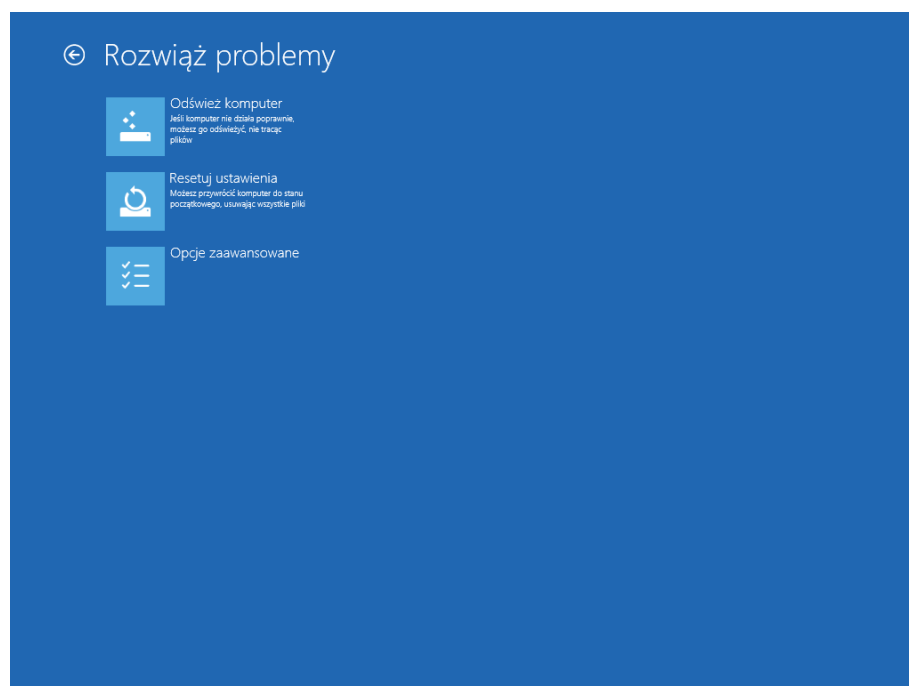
Rozwiąż problemy

Odśwież komputer
Jeśli komputer nie działa poprawnie, możesz go odświeżyć, nie tracąc plików

Resetuj ustawienia
Możesz przywrócić komputer do stanu początkowego, usuwając wszystkie pliki

Opcje zaawansowane